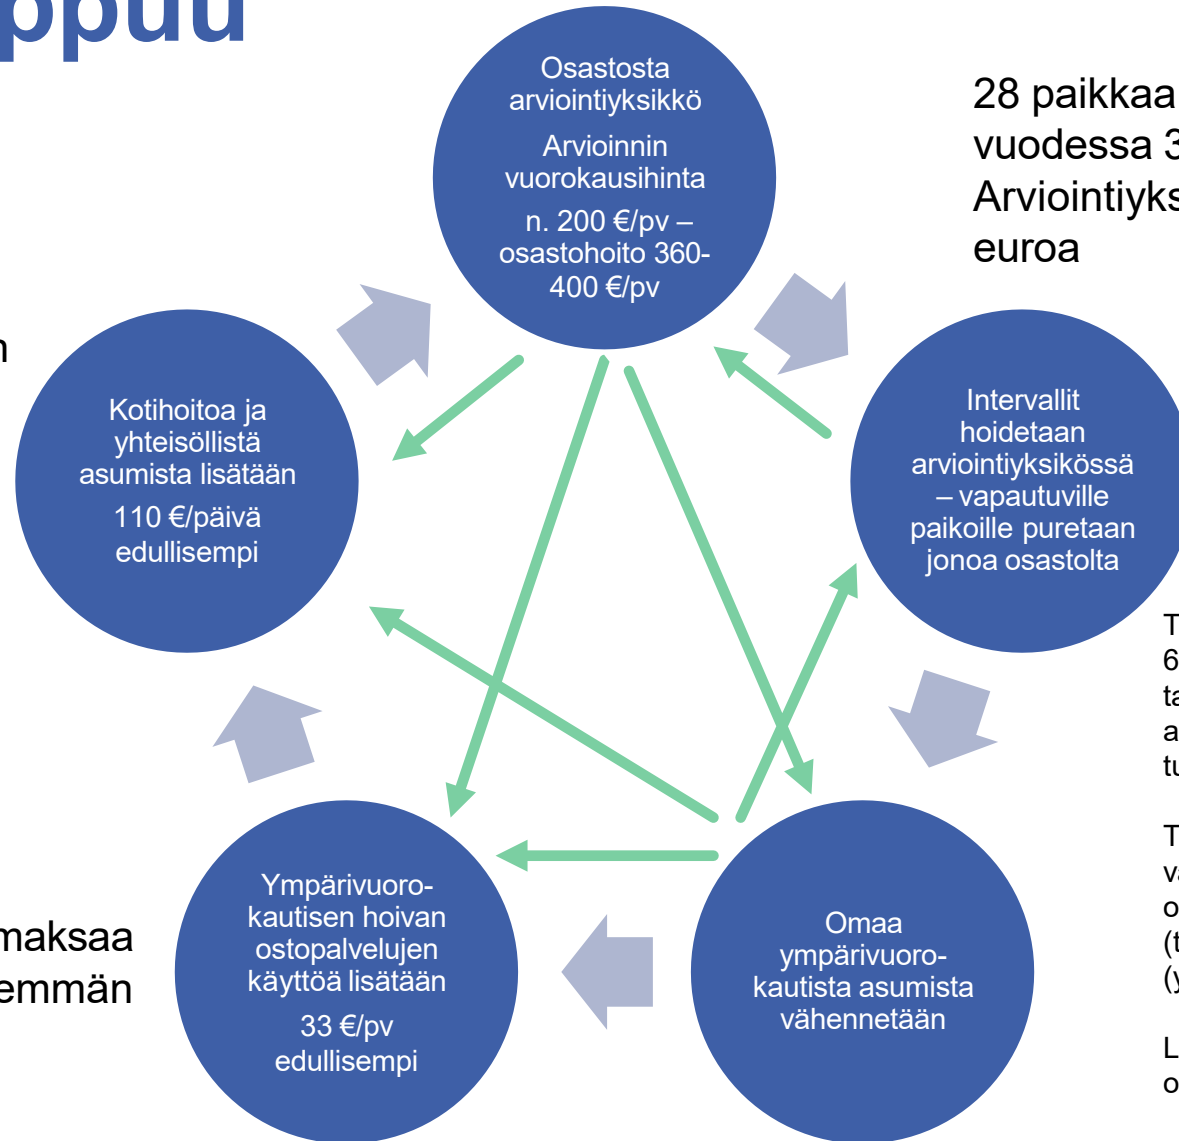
ppuu

Osastosta arviointiyksikkö

Arvioinnin vuorokausihinta

n. 200 €/pv – osastohoito 360-400 €/pv

28 paikkaa
vuodessa 3
Arviointiyks
euroa

n

Kotihoitoa ja yhteisöllistä asumista lisätään

110 €/päivä edullisempi

Intervallit hoidetaan arviointiyksikössä – vapautuville paikoille puretaan jonoa osastolta

T
6
ta
a
tu

T
v
o
(t
(y

L
o

maksaa
emmän

Ympärivuoro-kautisen hoivan ostopalvelujen käyttöä lisätään

33 €/pv edullisempi

Omaa ympärivuoro-kautista asumista vähennetään